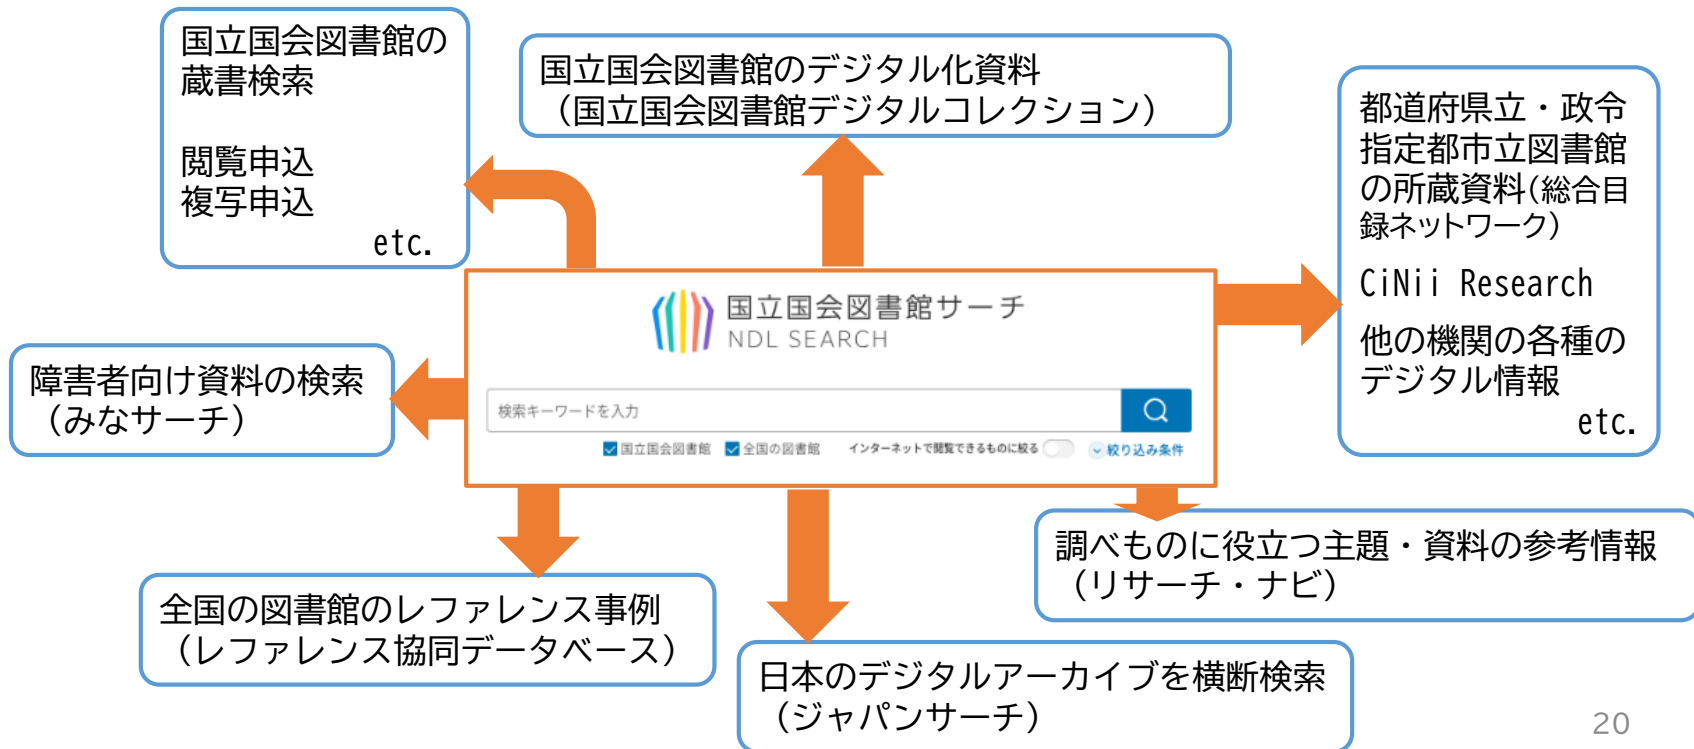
国立国会図書館の蔵書検索

閲覧申込
複写申込
etc.

国立国会図書館のデジタル化資料
（国立国会図書館デジタルコレクション）

都道府県立・政令指定都市立図書館の所蔵資料（総合目録ネットワーク）

CiNii Research

他の機関の各種のデジタル情報
etc.

国立国会図書館サーチ
NDL SEARCH

検索キーワードを入力

国立国会図書館 全国の図書館 インターネットで閲覧できるものに絞る 絞り込み条件

障害者向け資料の検索
（みなサーチ）

調べものに役立つ主題・資料の参考情報
（リサーチ・ナビ）

全国の図書館のレファレンス事例
（レファレンス協同データベース）

日本のデジタルアーカイブを横断検索
（ジャパンサーチ）

20